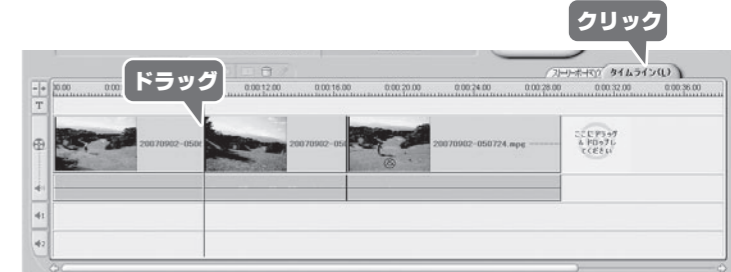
クリック

ドラッグ

ストーリーボード(S)　タイムライン(L)

00:00　0:00　0:00:12.00　0:00:16.00　0:00:20.00　0:00:24.00　0:00:28.00　0:00:32.00　0:00:36.00

T

20070902-050

20070902-050

20070902-050724.mpg

ここにドラッグ＆ドロップしてください

1

2